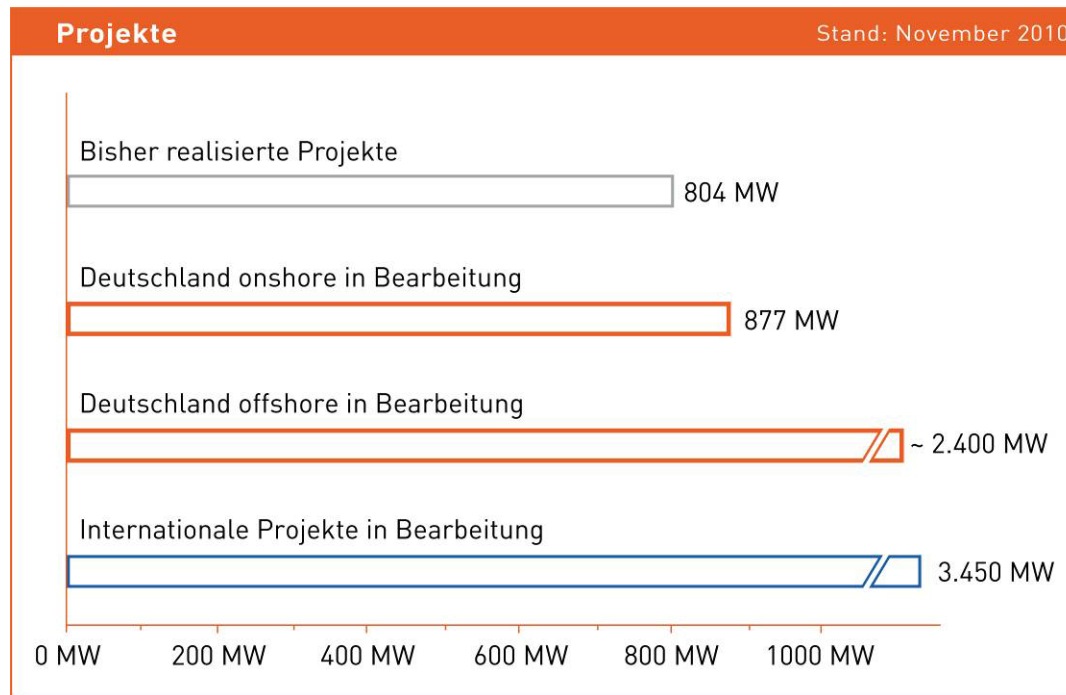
Projekte

Stand: November 2010

Bisher realisierte Projekte

804 MW

Deutschland onshore in Bearbeitung

877 MW

Deutschland offshore in Bearbeitung

~ 2.400 MW

Internationale Projekte in Bearbeitung

3.450 MW

0 MW 200 MW 400 MW 600 MW 800 MW 1000 MW